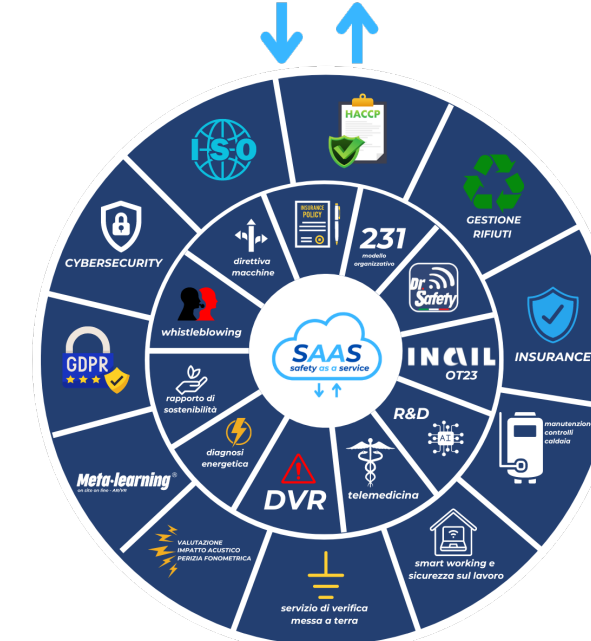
HACCP

ISO

GESTIONE RIFIUTI

CYBERSECURITY

INSURANCE POLICY

231 modello organizzativo

direttiva macchine

Dr Safety

INSURANCE

whistleblowing

SAAS safety as a service

INAIL OT23

GDPR

rapporto di sostenibilità

R&D

AI

manutenzione controlli caldaia

diagnosi energetica

Meta-learning®

DVR

telemedicina

VALUTAZIONE IMPATTO ACUSTICO PERIZIA FONOMETRICA

smart working e sicurezza sul lavoro

servizio di verifica messa a terra